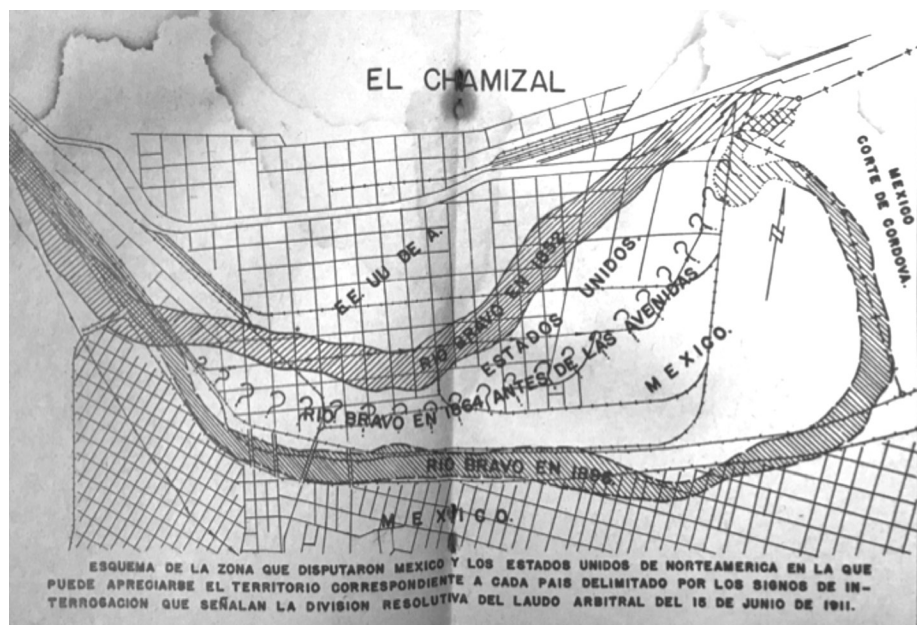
EL CHAMIZAL

E.E. UU. DE A.

RIO BRAVO EN 1852

ESTADOS UNIDOS.

ESTADOS UNIDOS

RIO BRAVO EN 1864 ANTES DE LAS AVENIDAS

MEXICO.

MEXICO

CORTE DE CORDOVA.

MEXICO

RIO BRAVO EN 1896

MEXICO.

ESQUEMA DE LA ZONA QUE DISPUTARON MEXICO Y LOS ESTADOS UNIDOS DE NORTEAMERICA EN LA QUE PUEDE APRECIARSE EL TERRITORIO CORRESPONDIENTE A CADA PAIS DELIMITADO POR LOS SIGNOS DE INTERROGACION QUE SEÑALAN LA DIVISION RESOLUTIVA DEL LAUDO ARBITRAL DEL 15 DE JUNIO DE 1911.